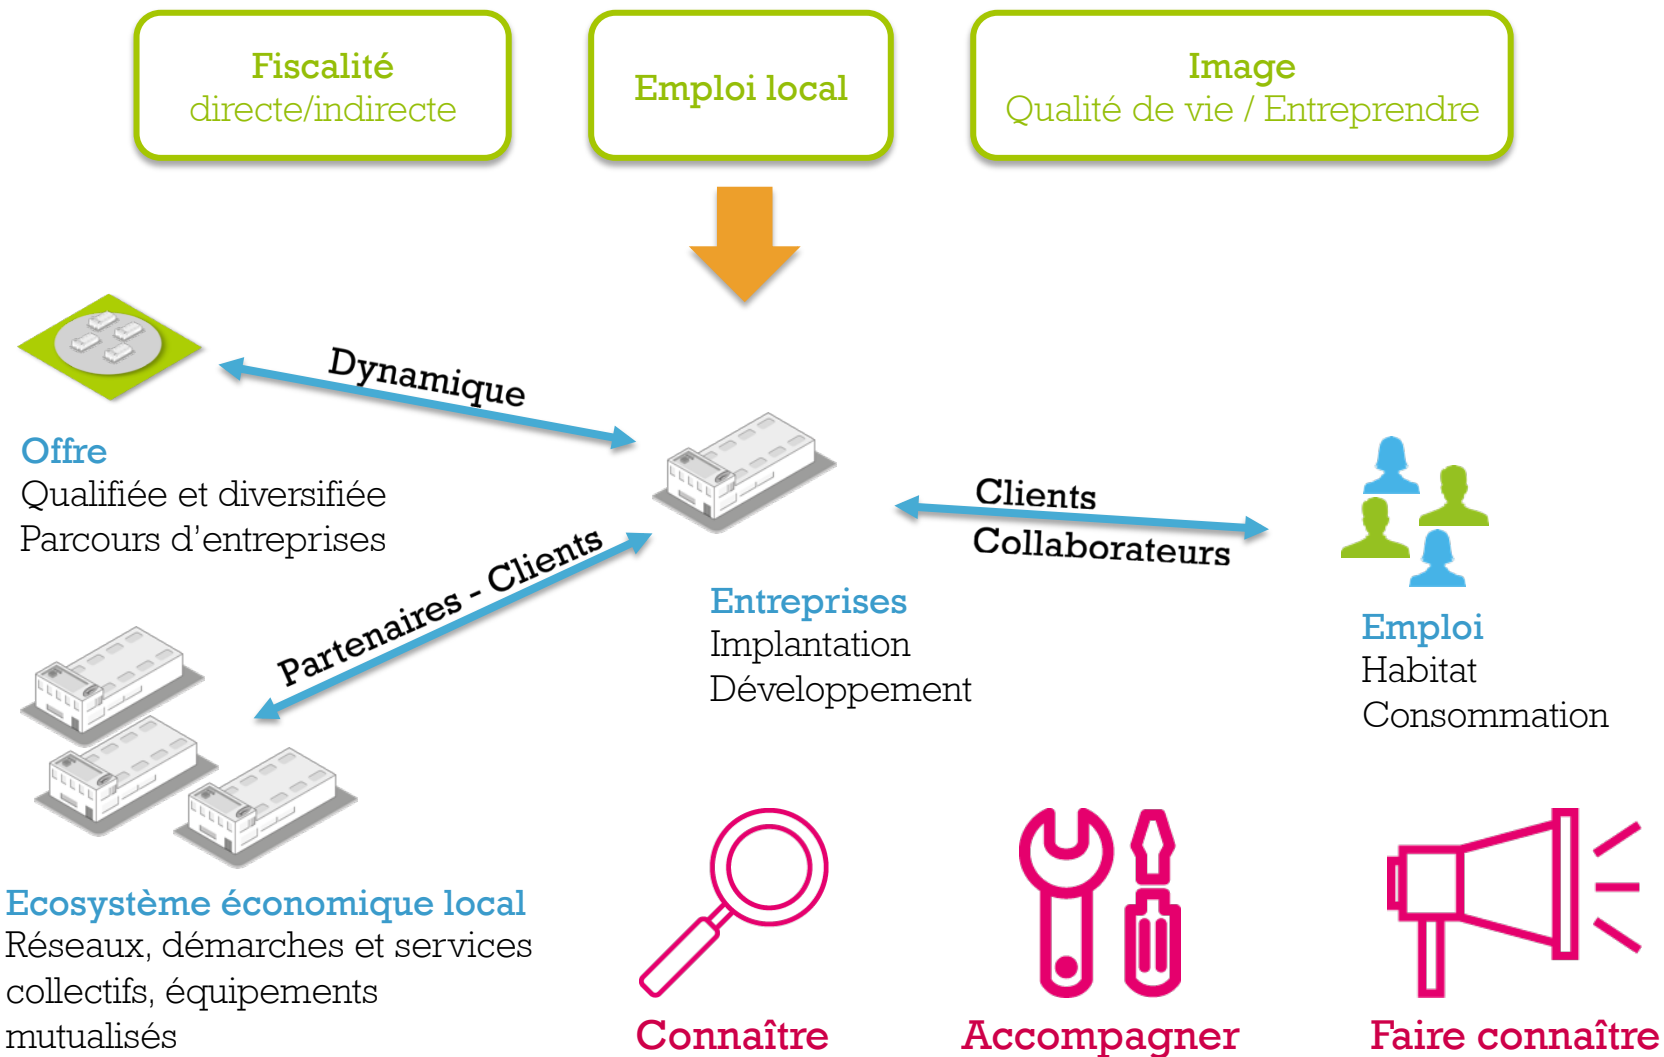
Fiscalité
directe/indirecte

Emploi local

Image
Qualité de vie / Entreprendre

Dynamique

Offre
Qualifiée et diversifiée
Parcours d'entreprises

Partenaires - Clients

Clients
Collaborateurs

Entreprises
Implantation
Développement

Emploi
Habitat
Consommation

Ecosystème économique local
Réseaux, démarches et services collectifs, équipements mutualisés

Connaître

Accompagner

Faire connaître